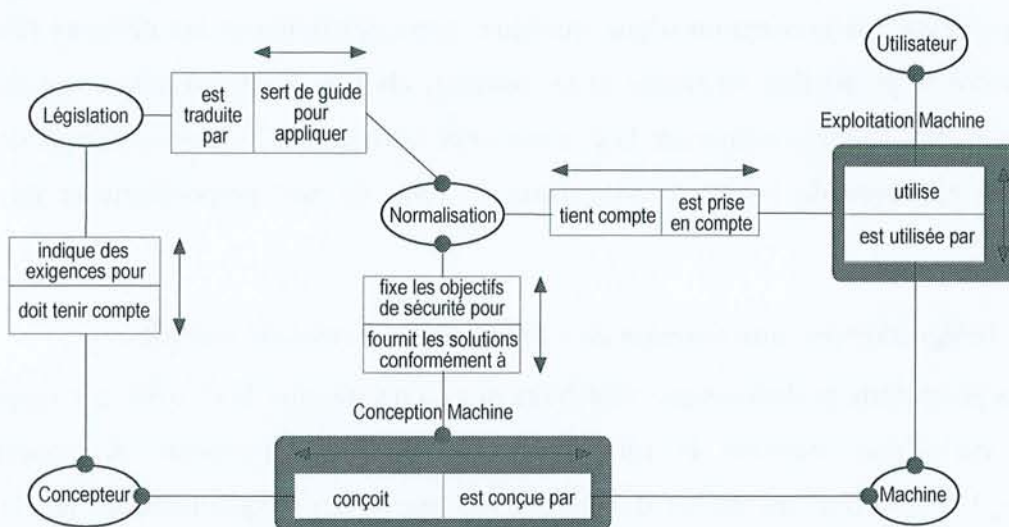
Utilisateur

Législation

est traduite par

sert de guide pour appliquer

Exploitation Machine

utilise

est utilisée par

Normalisation

tient compte

est prise en compte

indique des exigences pour

doit tenir compte

fixe les objectifs de sécurité pour

fournit les solutions conformément à

Conception Machine

Concepteur

conçoit

est conçue par

Machine